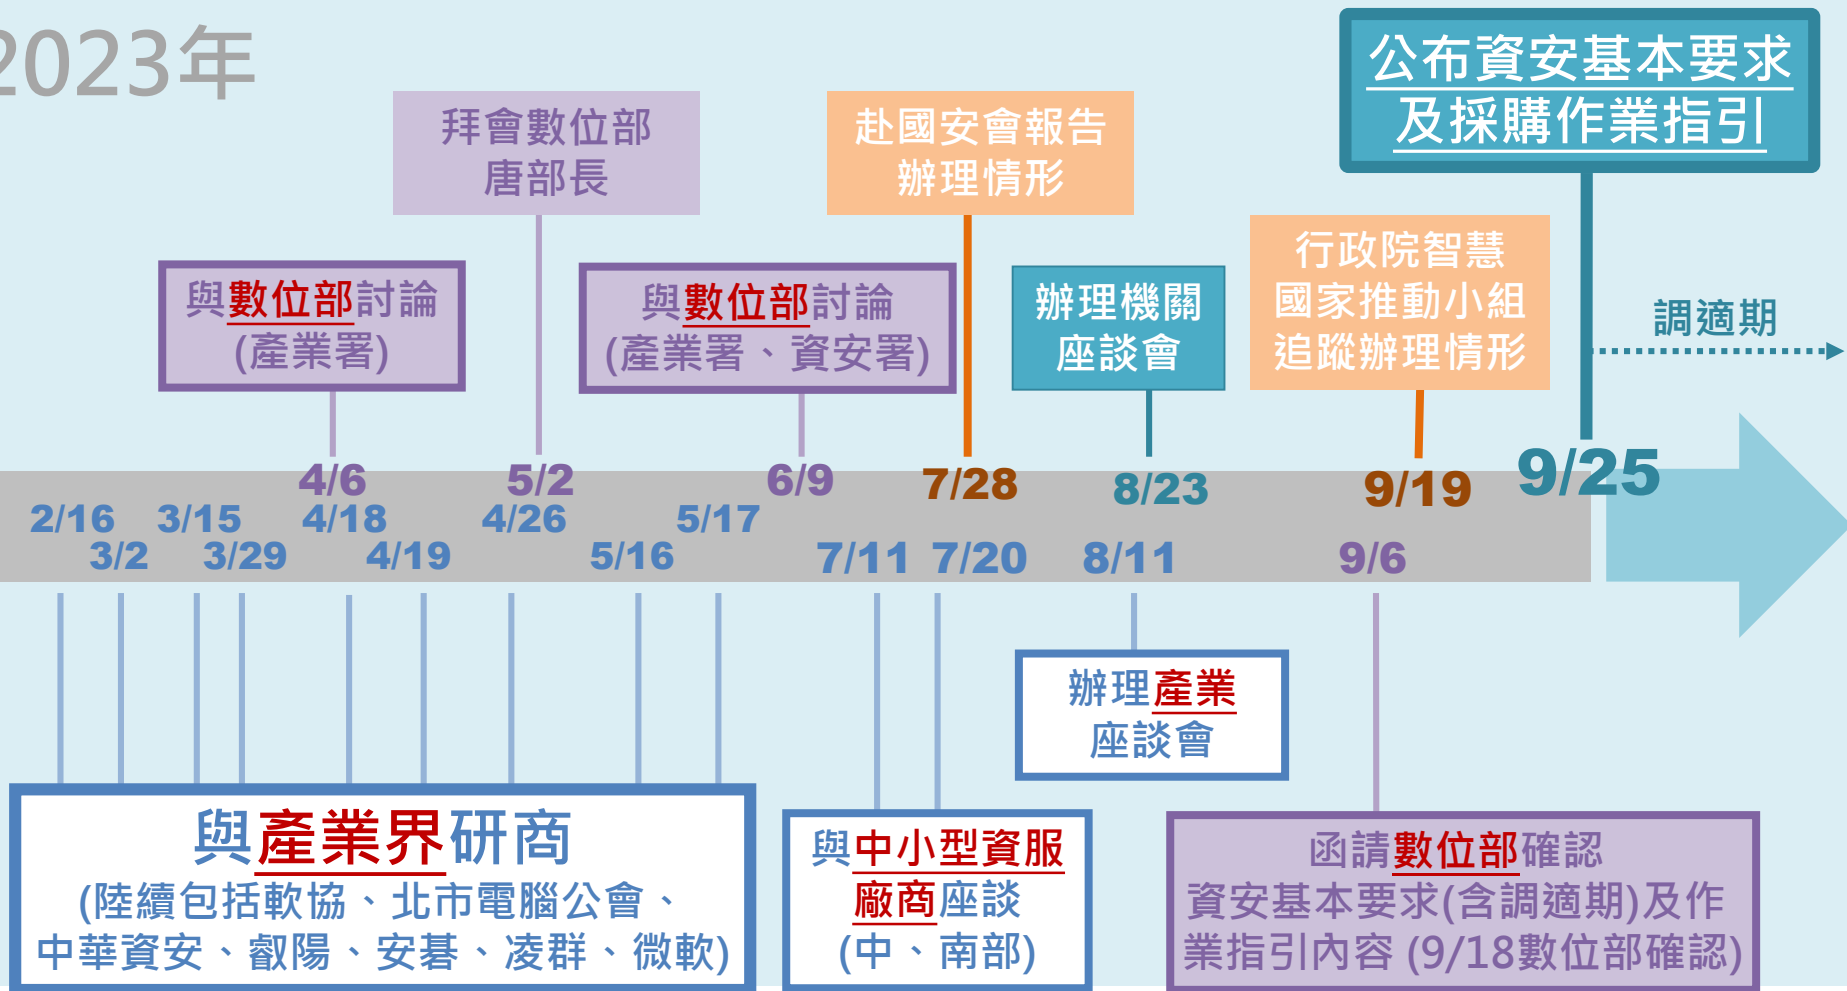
2023年

拜會數位部
唐部長

赴國安會報告
辦理情形

公布資安基本要求
及採購作業指引

與數位部討論
(產業署)

與數位部討論
(產業署、資安署)

辦理機關
座談會

行政院智慧
國家推動小組
追蹤辦理情形

調適期

4/6 5/2 6/9 7/28 8/23 9/19 9/25

2/16 3/15 4/18 4/26 5/17

3/2 3/29 4/19 5/16 7/11 7/20 8/11 9/6

辦理產業
座談會

與產業界研商
(陸續包括軟協、北市電腦公會、中華資安、叡陽、安碁、凌群、微軟)

與中小型資服
廠商座談
(中、南部)

函請數位部確認
資安基本要求(含調適期)及作業指引內容 (9/18數位部確認)